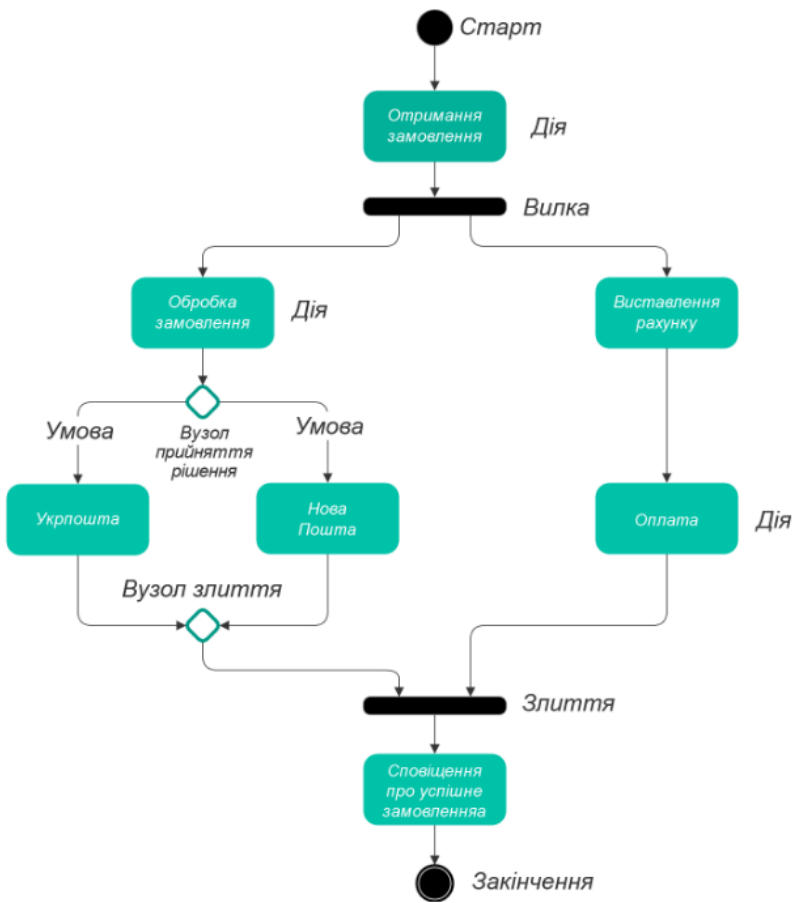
Старт

Отримання замовлення

Дія

Вилка

Обробка замовлення

Дія

Виставлення рахунку

Умова

Вузол прийняття рішення

Умова

Укрпошта

Нова Пошта

Оплата

Дія

Вузол злиття

Злиття

Сповіщення про успішне замовленняа

Закінчення